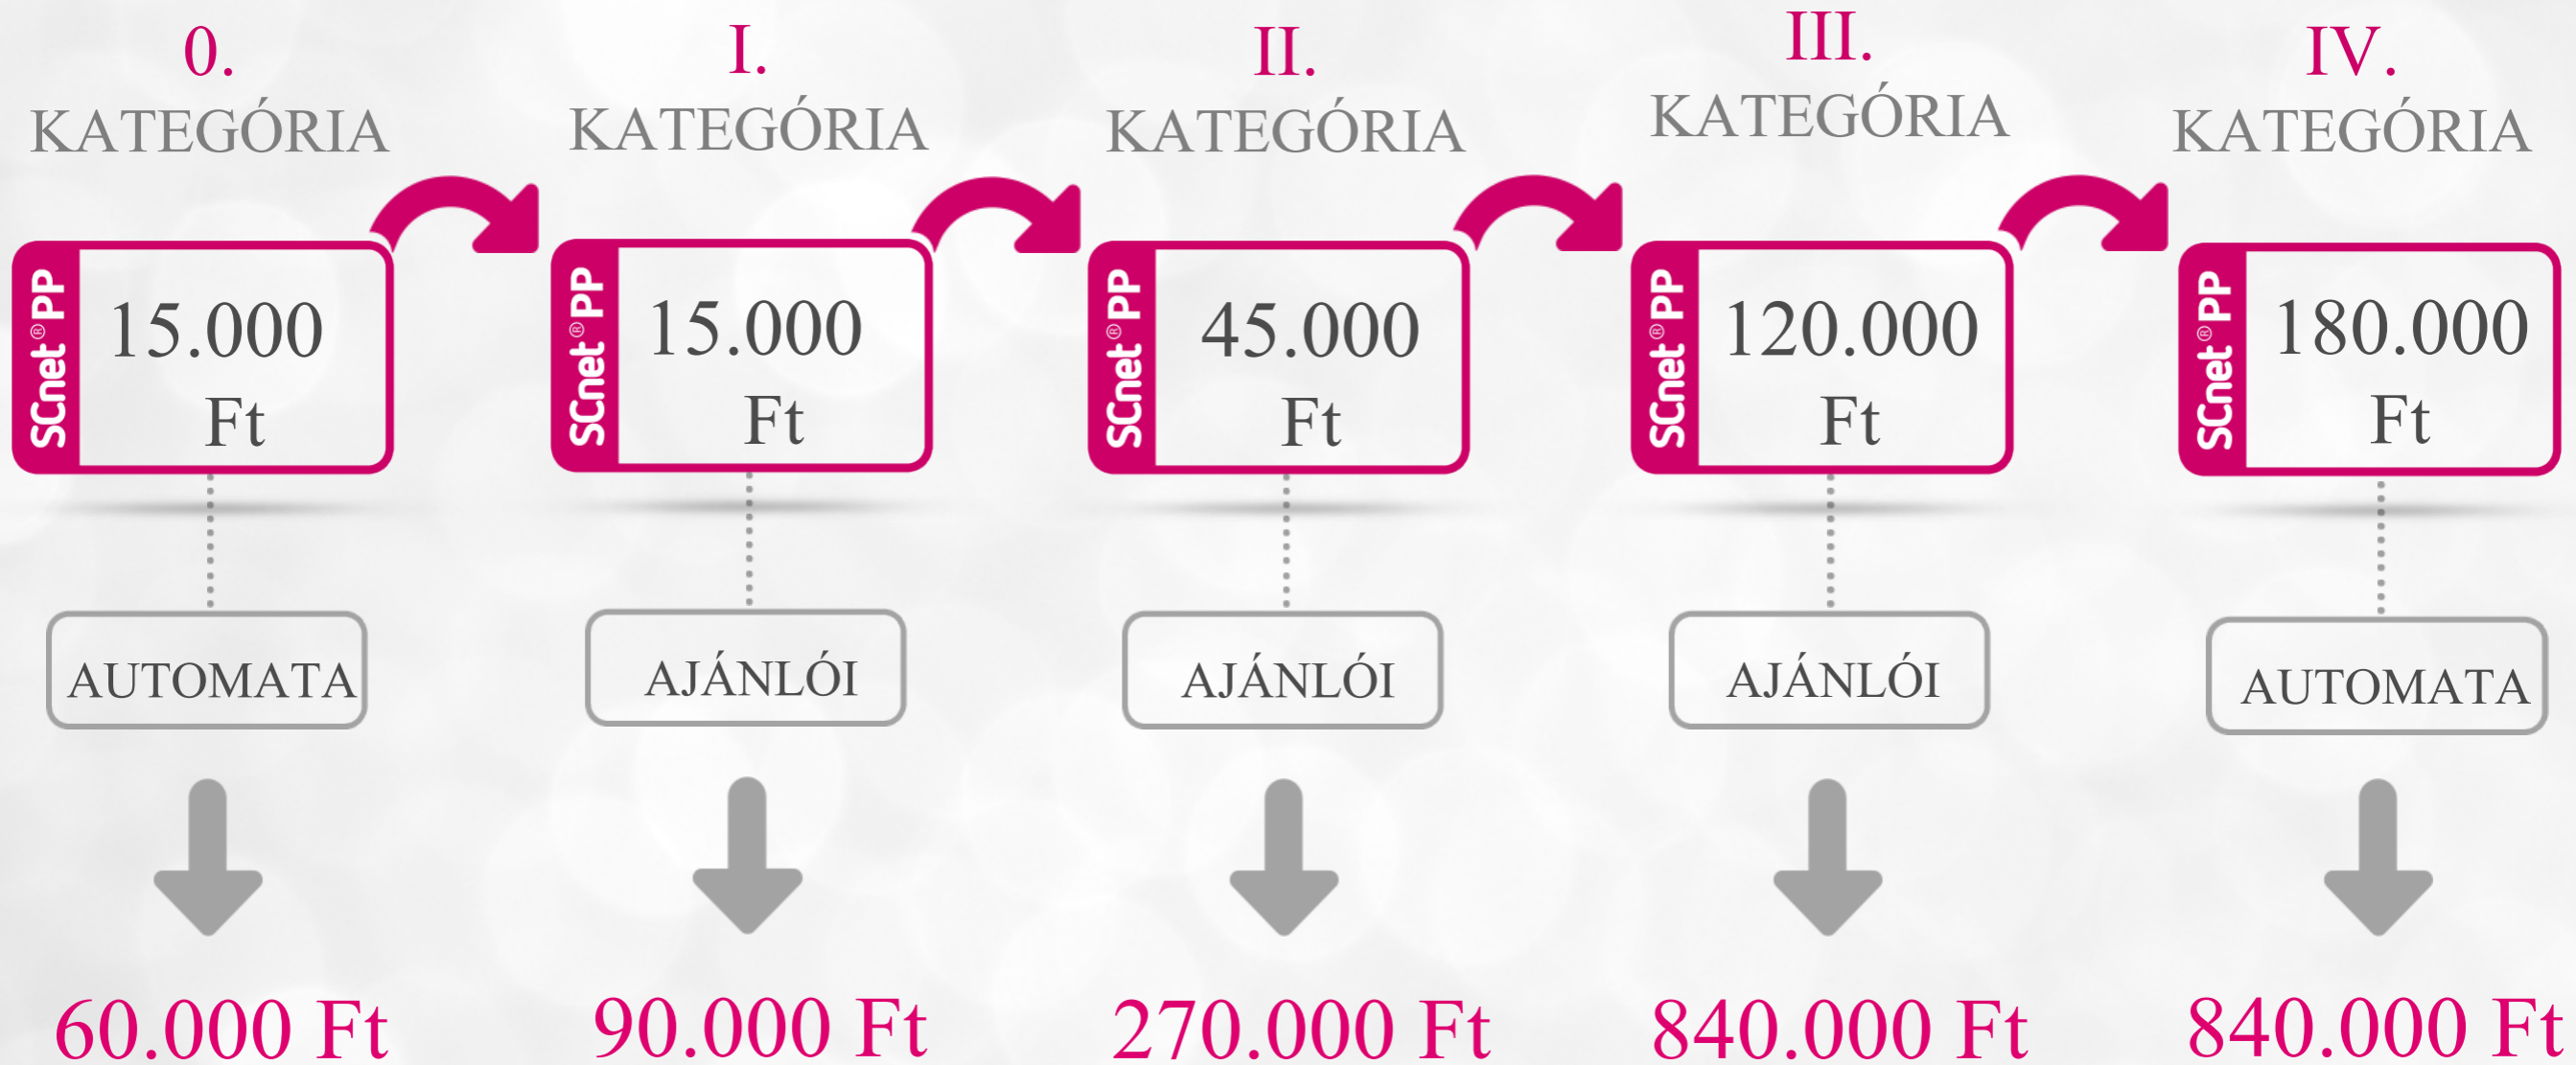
0.
KATEGÓRIA

SCnet® PP
15.000 Ft

AUTOMATA

60.000 Ft

I.
KATEGÓRIA

SCnet® PP
15.000 Ft

AJÁNLÓI

90.000 Ft

II.
KATEGÓRIA

SCnet® PP
45.000 Ft

AJÁNLÓI

270.000 Ft

III.
KATEGÓRIA

SCnet® PP
120.000 Ft

AJÁNLÓI

840.000 Ft

IV.
KATEGÓRIA

SCnet® PP
180.000 Ft

AUTOMATA

840.000 Ft